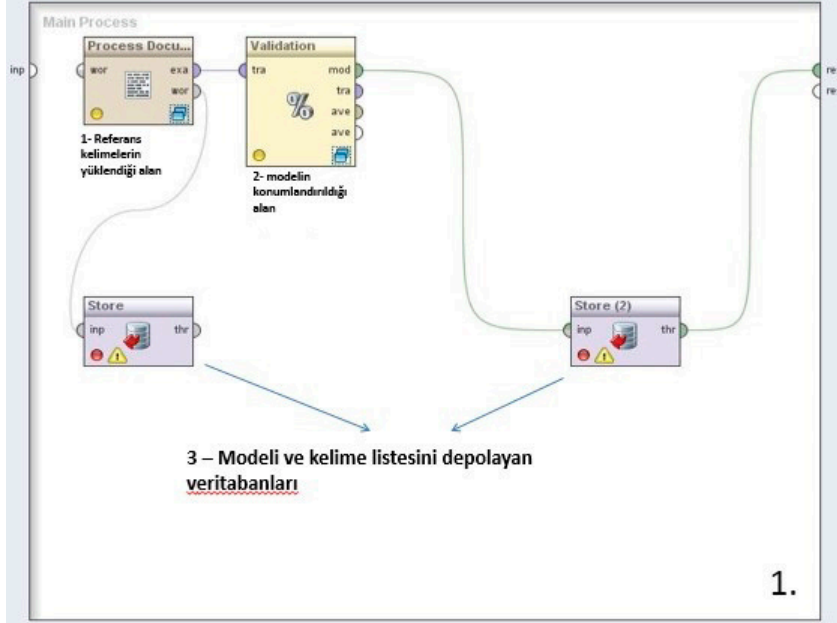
Main Process

inp

Process Docu...
wor
exa
wor

1- Referans kelimelerin yüklendiği alan

Validation
tra
mod
tra
ave
ave

2- modelin konumlandırıldığı alan

re
re

Store
inp
thr

Store (2)
inp
thr

3 – Modeli ve kelime listesini depolayan veritabanları

1.